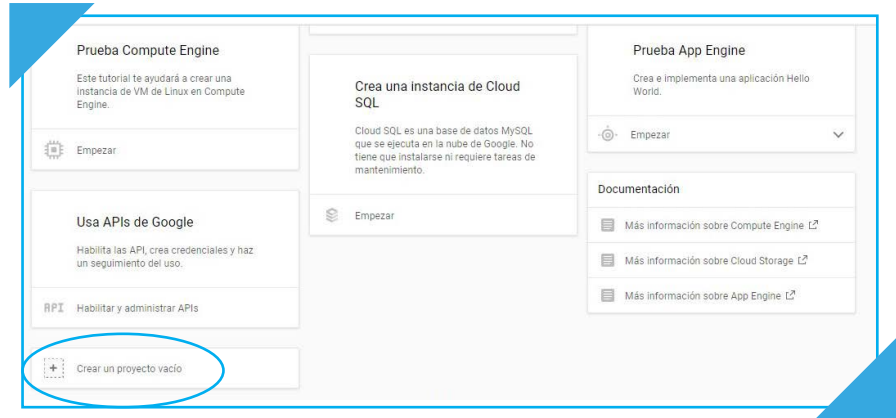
Prueba Compute Engine

Este tutorial te ayudará a crear una instancia de VM de Linux en Compute Engine.

Empezar

Usa APIs de Google

Habilita las API, crea credenciales y haz un seguimiento del uso.

API Habilitar y administrar APIs

+ Crear un proyecto vacío

Crea una instancia de Cloud SQL

Cloud SQL es una base de datos MySQL que se ejecuta en la nube de Google. No tiene que instalarse ni requiere tareas de mantenimiento.

Empezar

Prueba App Engine

Crea e implementa una aplicación Hello World.

Empezar

Documentación

Más información sobre Compute Engine

Más información sobre Cloud Storage

Más información sobre App Engine